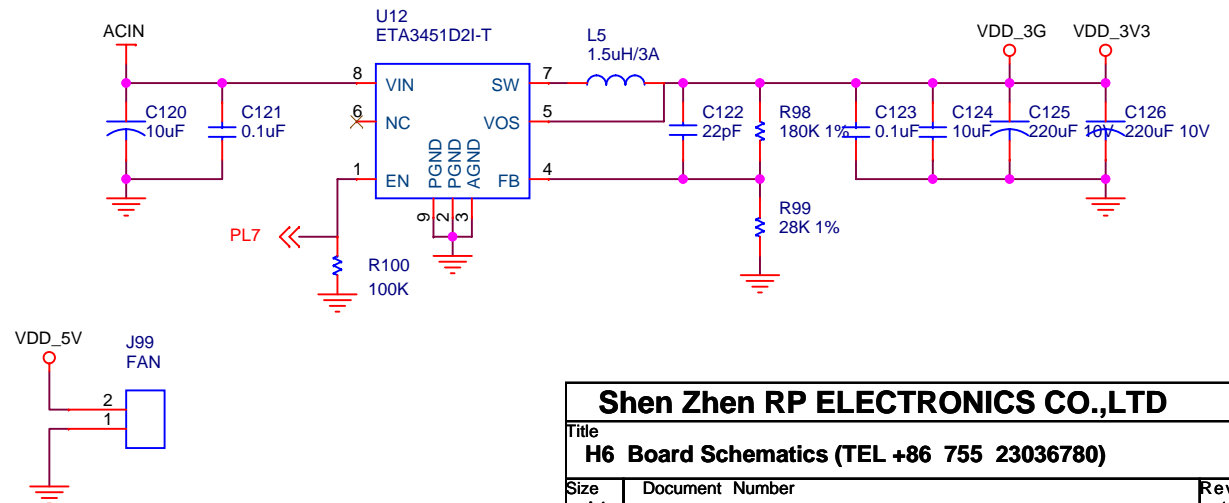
ACIN

U12
ETA3451D2I-T

L5
1.5uH/3A

VDD_3G

VDD_3V3

C120
10uF

C121
0.1uF

8 VIN
6 NC
1 EN

SW 7
VOS 5
FB 4

PGND PGND AGND
9 2 3

C122
22pF

R98
180K 1%

C123
0.1uF

C124
10uF

C125
220uF 10V

C126
220uF 10V

PL7

R100
100K

R99
28K 1%

VDD_5V

J99
FAN

2
1

Shen Zhen RP ELECTRONICS CO.,LTD

Title

H6 Board Schematics (TEL +86 755 23036780)

Size

Document Number

Rev